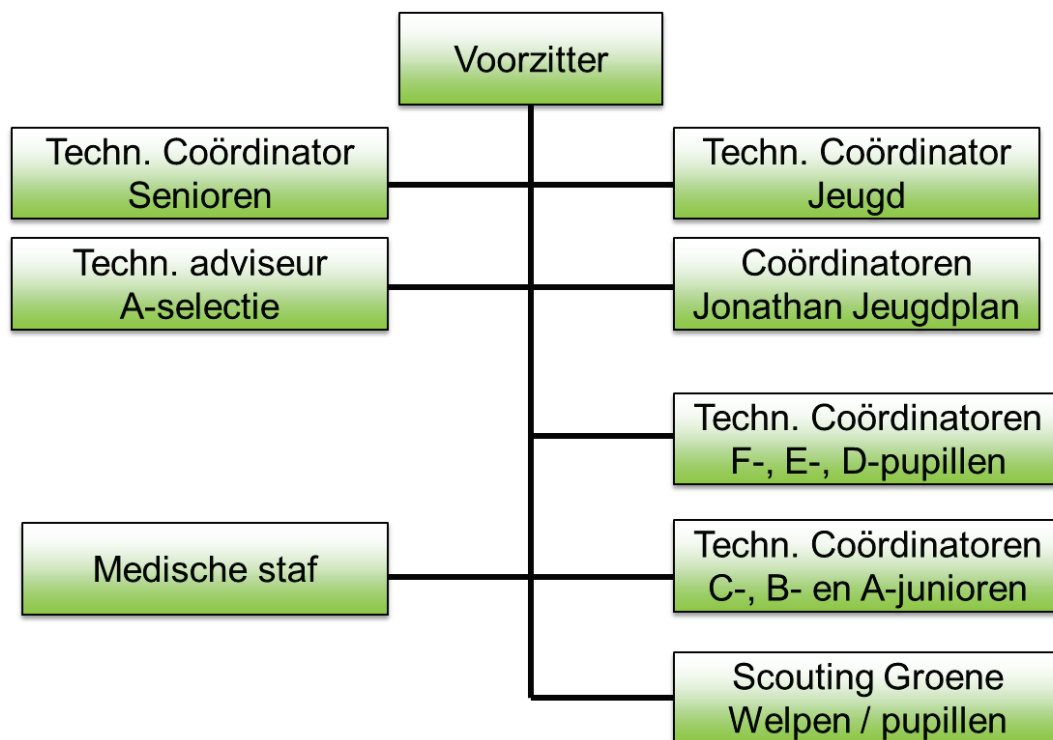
Voorzitter

Techn. Coördinator Senioren

Techn. Coördinator Jeugd

Techn. adviseur A-selectie

Coördinatoren Jonathan Jeugdplan

Techn. Coördinatoren F-, E-, D-pupillen

Medische staf

Techn. Coördinatoren C-, B- en A-junioren

Scouting Groene Welpen / pupillen